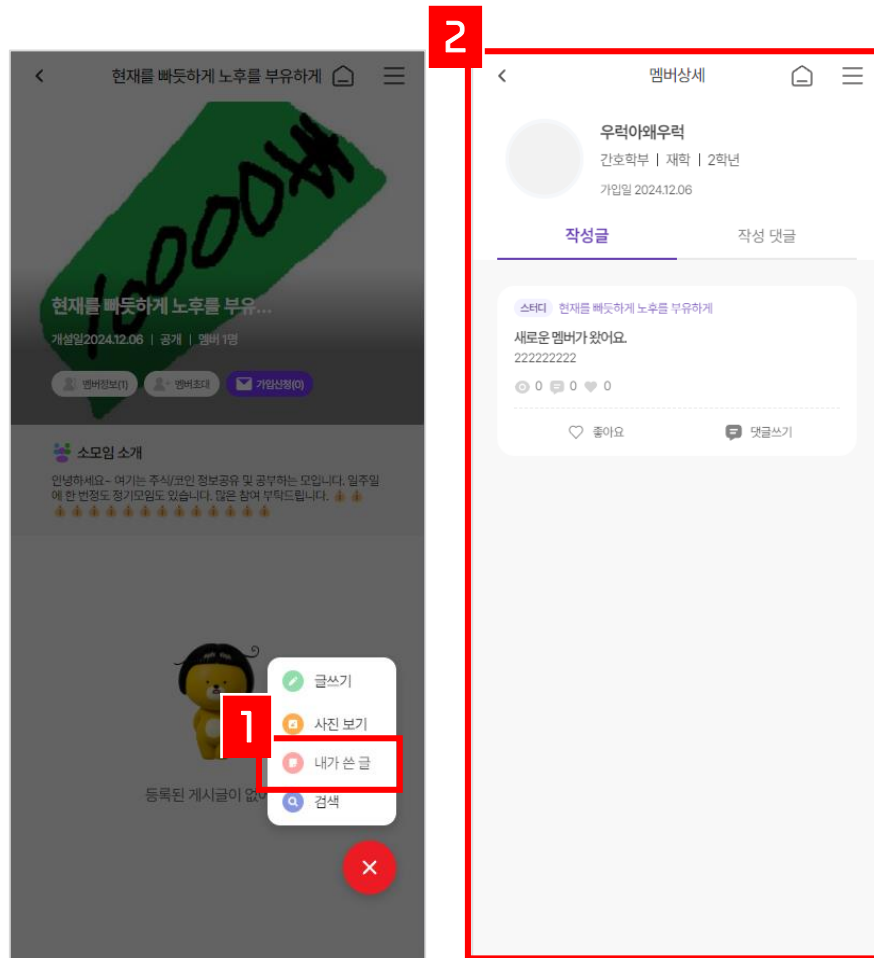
현재를 빠듯하게 노후를 부유하게

10000

현재를 빠듯하게 노후를 부유...

개설일2024.12.06 | 공개 | 멤버 1명

멤버정보(1) 멤버초대 가입신청(0)

소모임 소개

안녕하세요~ 여기는 주식/코인 정보공유 및 공부하는 모임입니다. 일주일에 한 번정도 정기모임도 있습니다. 많은 참여 부탁드립니다.

등록된 게시글이 없

글쓰기
사진 보기
1
내가 쓴 글
검색

2

멤버상세

우럭아왜우럭
간호학부 | 재학 | 2학년
가입일 2024.12.06

작성글
작성 댓글

스터디 현재를 빠듯하게 노후를 부유하게
새로운 멤버가 왔어요.
222222222
0 0 0
좋아요
댓글쓰기